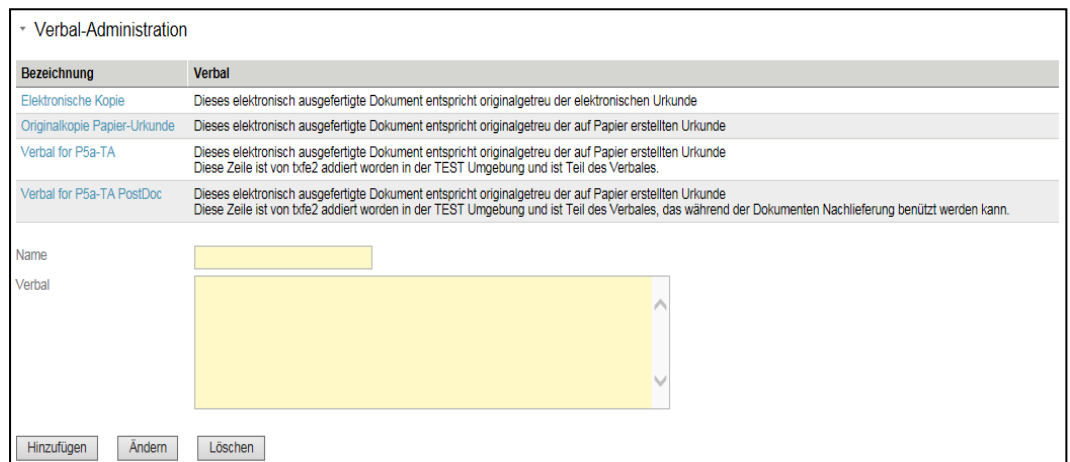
Verbal-Administration

| Bezeichnung | Verbal |
|---|---|
| Elektronische Kopie | Dieses elektronisch ausgefertigte Dokument entspricht originalgetreu der elektronischen Urkunde |
| Originalkopie Papier-Urkunde | Dieses elektronisch ausgefertigte Dokument entspricht originalgetreu der auf Papier erstellten Urkunde |
| Verbal for P5a-TA | Dieses elektronisch ausgefertigte Dokument entspricht originalgetreu der auf Papier erstellten Urkunde Diese Zeile ist von txfe2 addiert worden in der TEST Umgebung und ist Teil des Verbales. |
| Verbal for P5a-TA PostDoc | Dieses elektronisch ausgefertigte Dokument entspricht originalgetreu der auf Papier erstellten Urkunde Diese Zeile ist von txfe2 addiert worden in der TEST Umgebung und ist Teil des Verbales, das während der Dokumenten Nachlieferung benützt werden kann. |

Name

Verbal

Hinzufügen Ändern Löschen